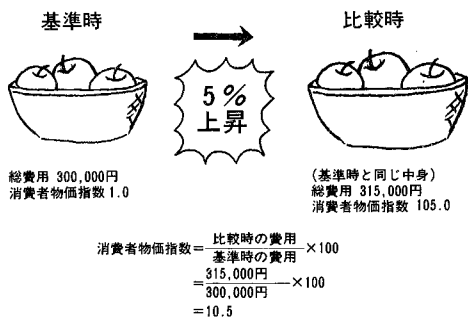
基準時

比較時

5％
上昇

総費用 300,000円
消費者物価指数 1.0

（基準時と同じ中身）
総費用 315,000円
消費者物価指数 105.0

消費者物価指数 $=\frac{比較時の費用}{基準時の費用}\times 100$
$=\frac{315,000円}{300,000円}\times 100$
$=10.5$